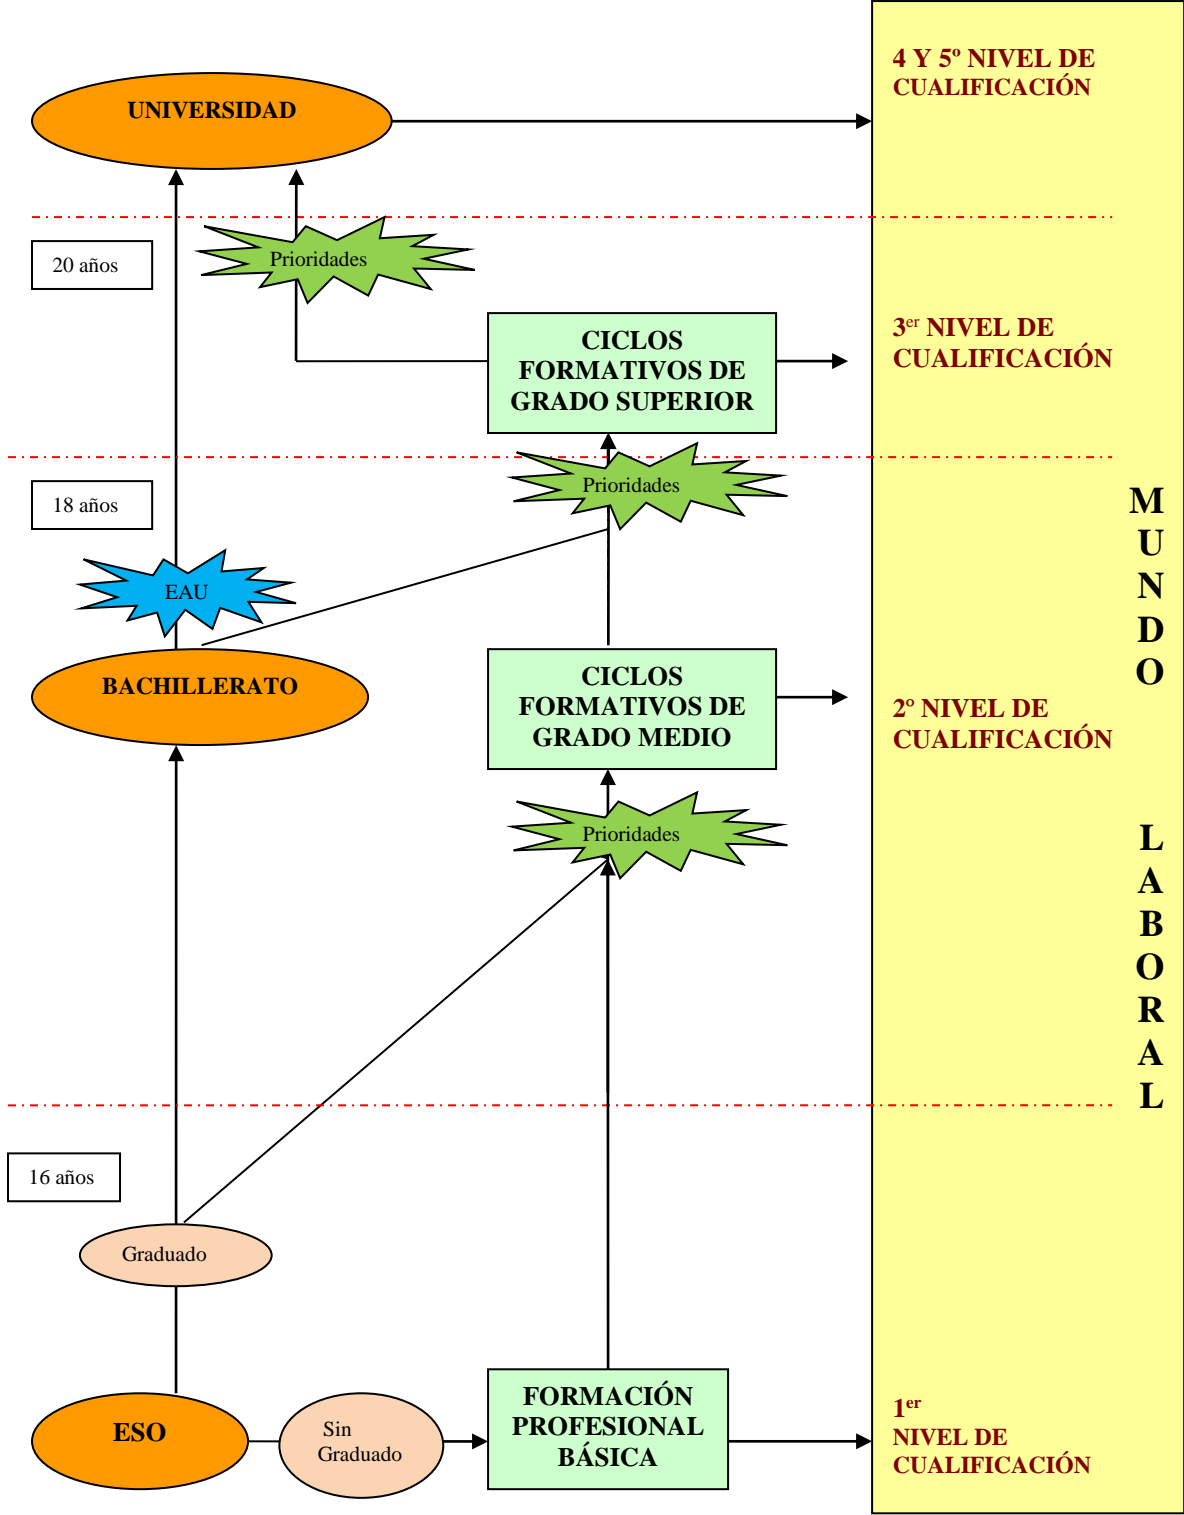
UNIVERSIDAD

4 Y 5º NIVEL DE CUALIFICACIÓN

20 años

Prioridades

CICLOS FORMATIVOS DE GRADO SUPERIOR

3$^{er}$ NIVEL DE CUALIFICACIÓN

18 años

Prioridades

EAU

BACHILLERATO

CICLOS FORMATIVOS DE GRADO MEDIO

2º NIVEL DE CUALIFICACIÓN

Prioridades

M U N D O

L A B O R A L

16 años

Graduado

ESO

Sin Graduado

FORMACIÓN PROFESIONAL BÁSICA

1$^{er}$ NIVEL DE CUALIFICACIÓN